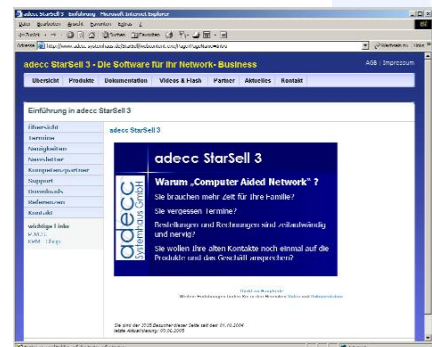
adecc StarSell 3 - Einführung - Microsoft Internet Explorer

Datei Bearbeiten Ansicht Favoriten Extras ?

Zurück Suchen Favoriten

Adresse http://www.adecc-systemhaus.de/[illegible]

adecc StarSell 3 - Die Software für Ihr Network- Business

AGB | Impressum

Übersicht Produkte Dokumentation Videos & Flash Partner Aktuelles Kontakt

Einführung in adecc StarSell 3

Übersicht
Termine
Neuigkeiten
Newsletter
Kompetenzpartner
Support
Downloads
Referenzen
Kontakt

wichtige Links
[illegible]
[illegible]

adecc StarSell 3

adecc StarSell 3

adecc Systemhaus GmbH

Warum „Computer Aided Network" ?

Sie brauchen mehr Zeit für Ihre Familie?

Sie vergessen Termine?

Bestellungen und Rechnungen sind zeitaufwändig und nervig?

Sie wollen Ihre alten Kontakte noch einmal auf die Produkte und das Geschäft ansprechen?

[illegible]
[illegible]

Sie sind der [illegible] Besucher dieser Seite seit dem 01.03.2004
letzte Aktualisierung: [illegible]